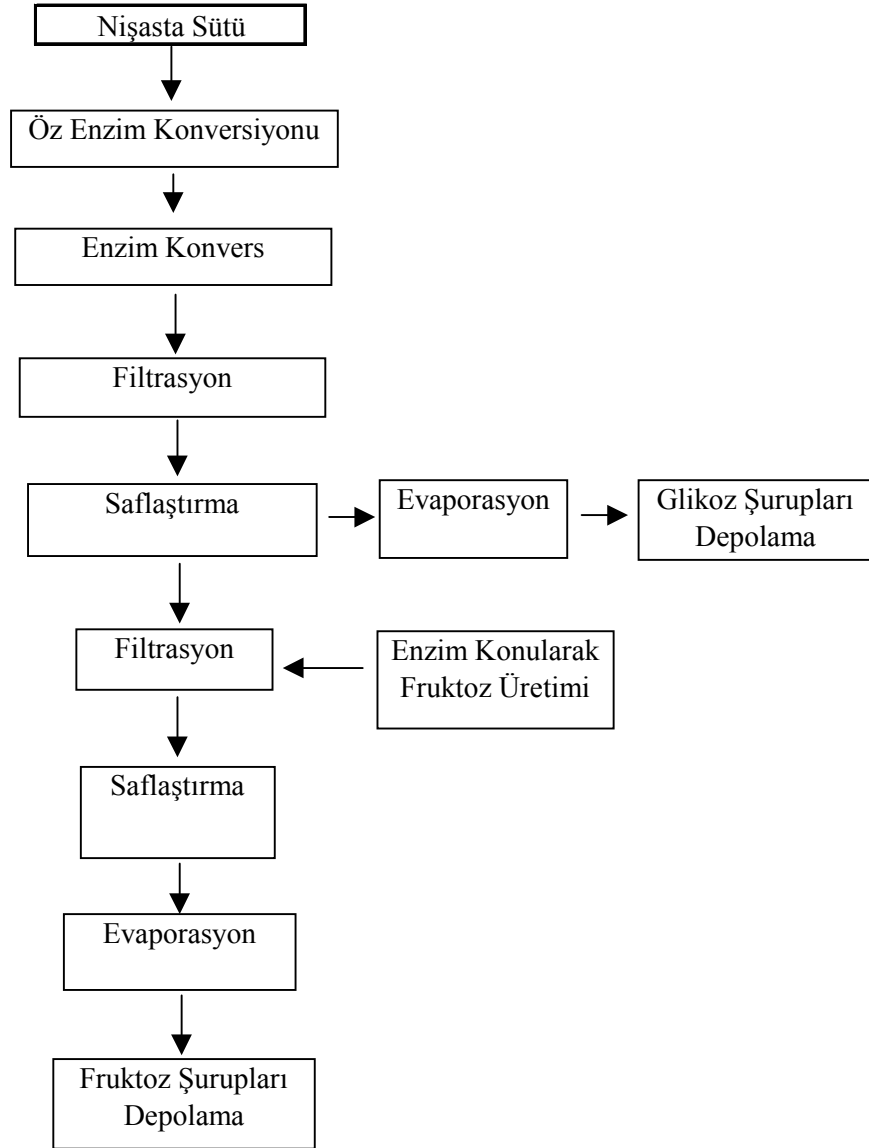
Nişasta Sütü

Öz Enzim Konversiyonu

Enzim Konvers

Filtrasyon

Saflaştırma

Evaporasyon

Glikoz Şurupları Depolama

Filtrasyon

Enzim Konularak Fruktoz Üretimi

Saflaştırma

Evaporasyon

Fruktoz Şurupları Depolama